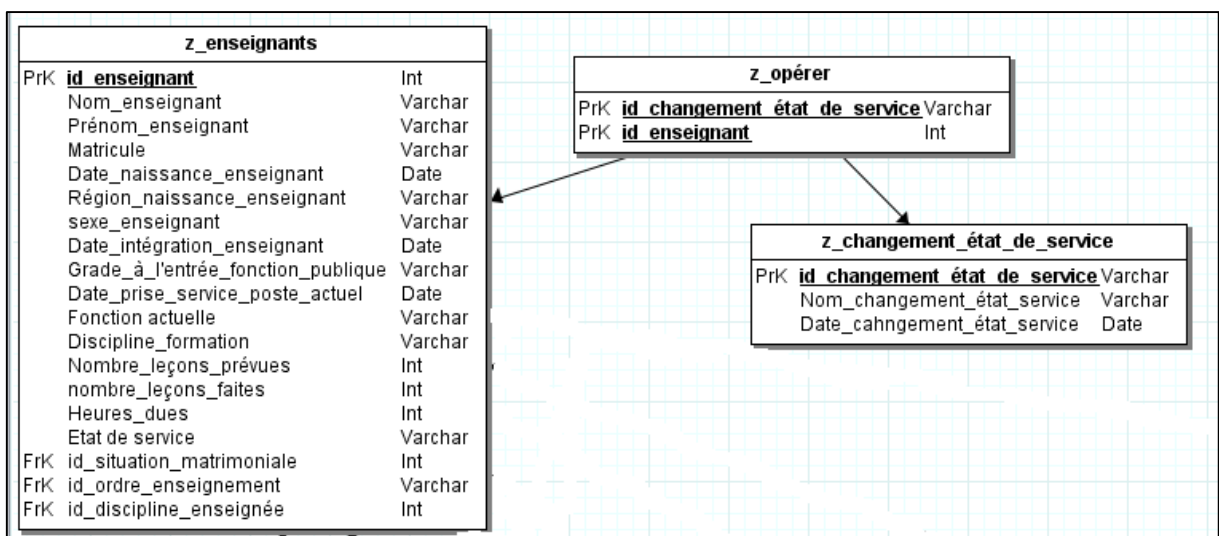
| z_enseignants | | |
|---|---|---|
| PrK | id_enseignant | Int |
| | Nom_enseignant | Varchar |
| | Prénom_enseignant | Varchar |
| | Matricule | Varchar |
| | Date_naissance_enseignant | Date |
| | Région_naissance_enseignant | Varchar |
| | sexe_enseignant | Varchar |
| | Date_intégration_enseignant | Date |
| | Grade_à_l'entrée_fonction_publique | Varchar |
| | Date_prise_service_poste_actuel | Date |
| | Fonction actuelle | Varchar |
| | Discipline_formation | Varchar |
| | Nombre_leçons_prévues | Int |
| | nombre_leçons_faites | Int |
| | Heures_dues | Int |
| | Etat de service | Varchar |
| FrK | id_situation_matrimoniale | Int |
| FrK | id_ordre_enseignement | Varchar |
| FrK | id_discipline_enseignée | Int |

| z_opérer | | |
|---|---|---|
| PrK | id_changement_état_de_service | Varchar |
| PrK | id_enseignant | Int |

| z_changement_état_de_service | | |
|---|---|---|
| PrK | id_changement_état_de_service | Varchar |
| | Nom_changement_état_service | Varchar |
| | Date_cahngement_état_service | Date |